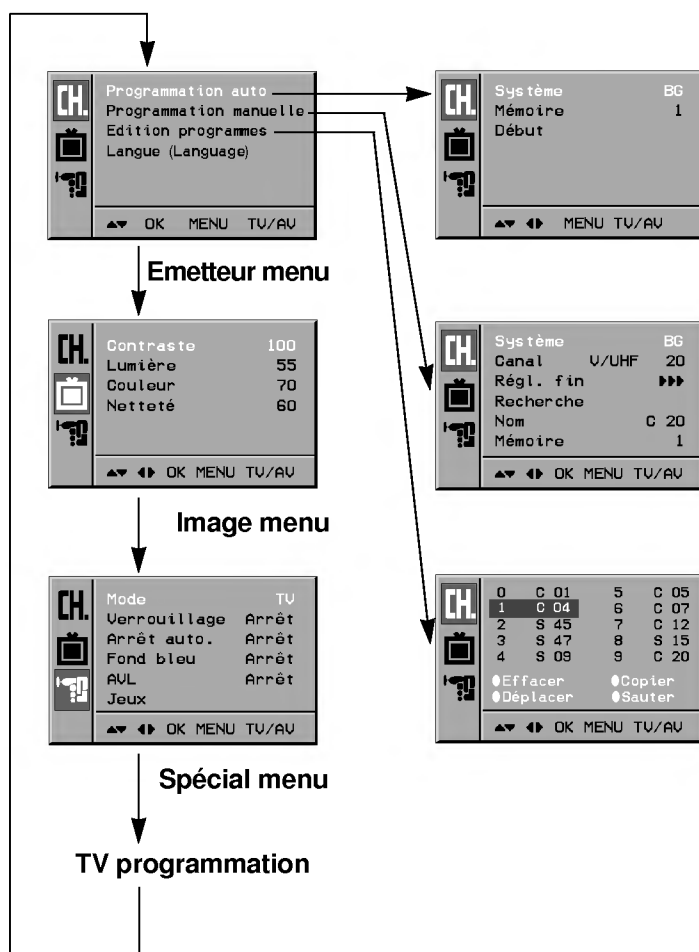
CH.
Programmation auto
Programmation manuelle
Edition programmes
Langue (Language)
▲▼ OK MENU TV/AV

CH.
Système BG
Mémoire 1
Début
▲▼ ◀▶ MENU TV/AV

Emetteur menu

CH.
Contraste 100
Lumière 55
Couleur 70
Netteté 60
▲▼ ◀▶ OK MENU TV/AV

CH.
Système BG
Canal V/UHF 20
Régl. fin ▶▶▶
Recherche
Nom C 20
Mémoire 1
▲▼ ◀▶ OK MENU TV/AV

Image menu

CH.
Mode TV
Verrouillage Arrêt
Arrêt auto. Arrêt
Fond bleu Arrêt
AVL Arrêt
Jeux
▲▼ ◀▶ OK MENU TV/AV

CH.
| | | | |
|---|---|---|---|
| 0 | C 01 | 5 | C 05 |
| 1 | C 04 | 6 | C 07 |
| 2 | S 45 | 7 | C 12 |
| 3 | S 47 | 8 | S 15 |
| 4 | S 09 | 9 | C 20 |

●Effacer ●Copier
●Déplacer ●Sauter
▲▼ ◀▶ OK MENU TV/AV

Spécial menu

TV programmation